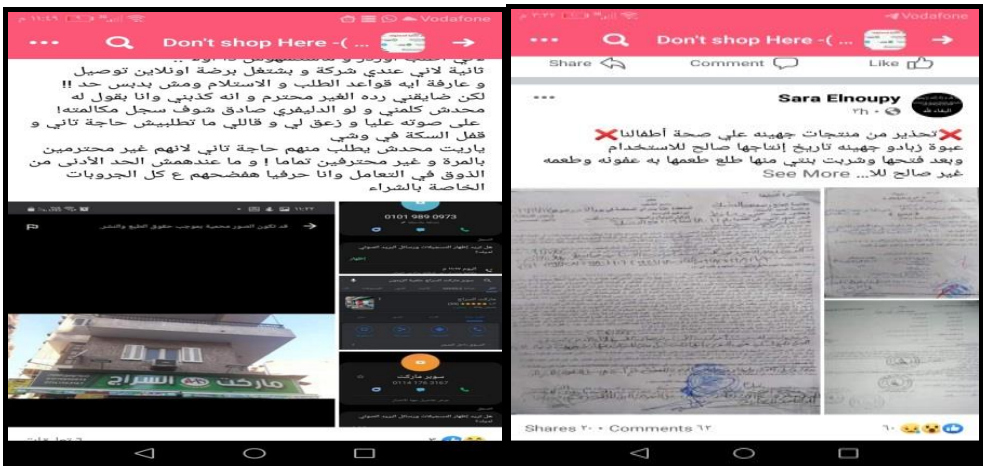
Vodafone
Don't shop Here -(
تانية لاني عندي شركة و بشتغل برضة اونلاين توصيل و عارفة ايه قواعد الطلب و الاستلام ومش بدبس حد !! لكن ضايقني رده الغير محترم و انه كذبني وانا بقول له محدش كلمني و لو الدليفري صادق شوف سجل مكالمته! على صوته عليا و زعق لي و قالي ما تطلبيش حاجة تاني و قفل السكة في وشي
ياريت محدش يطلب منهم حاجة تاني لانهم غير محترمين بالمرة و غير محترفين تماما ! و ما عندهمش الحد الأدنى من الذوق في التعامل وانا حرفيا هفضحهم ع كل الجروبات الخاصة بالشراء
0101 989 0973
ماركت السراج
سوبر ماركت
0114 178 3167
Vodafone
Don't shop Here -(
Share
Comment
Like
Sara Elnoupy
❌تحذير من منتجات جهينه علي صحة أطفالنا❌ عبوة زبادو جهينه تاريخ إنتاجها صالح للاستخدام وبعد فتحها وشربت بنتي منها طلع طعمها به عفونه وطعمه غير صالح للا... See More
Shares ٢٠ • Comments ٦٢
٦٠